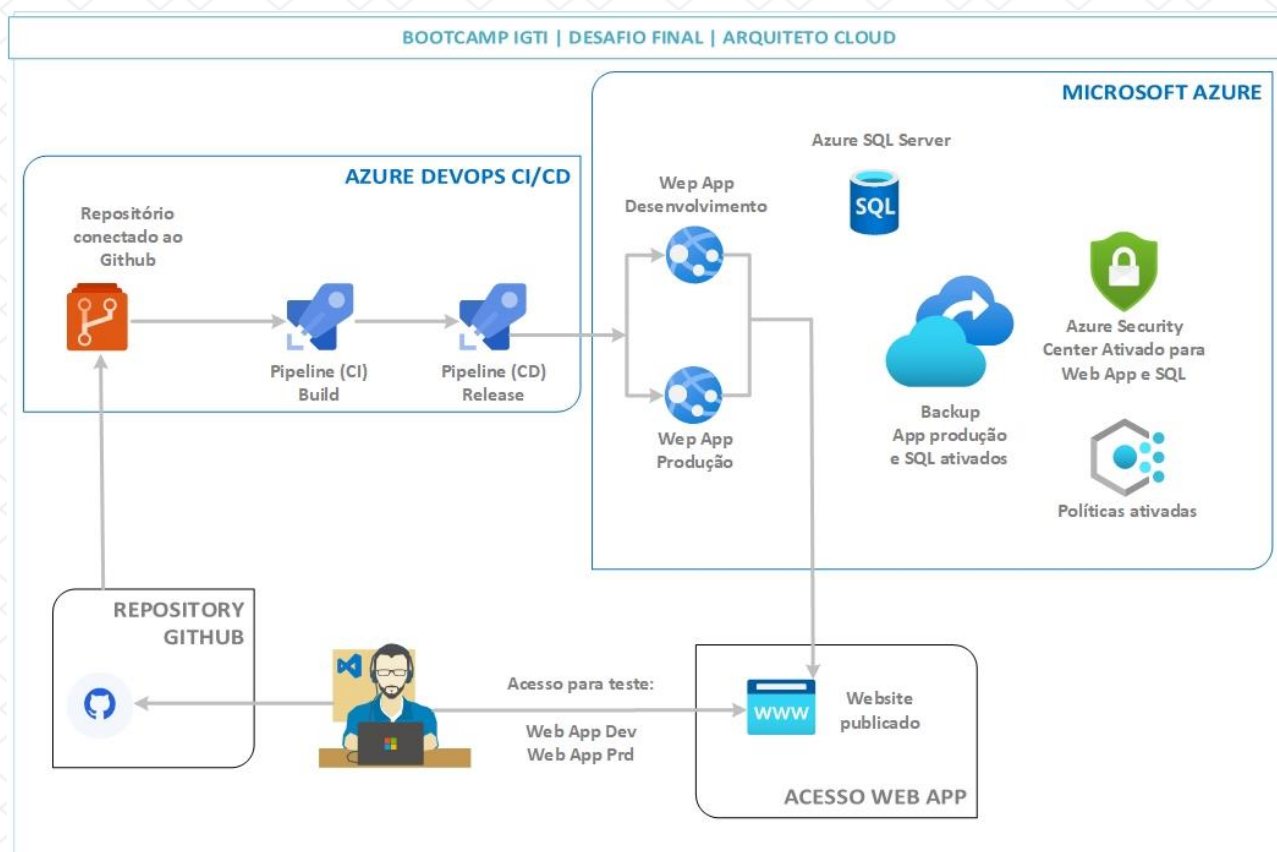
BOOTCAMP IGTI | DESAFIO FINAL | ARQUITETO CLOUD

MICROSOFT AZURE

AZURE DEVOPS CI/CD

Repositório conectado ao Github

Pipeline (CI) Build

Pipeline (CD) Release

Wep App Desenvolvimento

Wep App Produção

Azure SQL Server

SQL

Backup App produção e SQL ativados

Azure Security Center Ativado para Web App e SQL

Políticas ativadas

REPOSITORY GITHUB

Acesso para teste:

Web App Dev
Web App Prd

WWW

Website publicado

ACESSO WEB APP